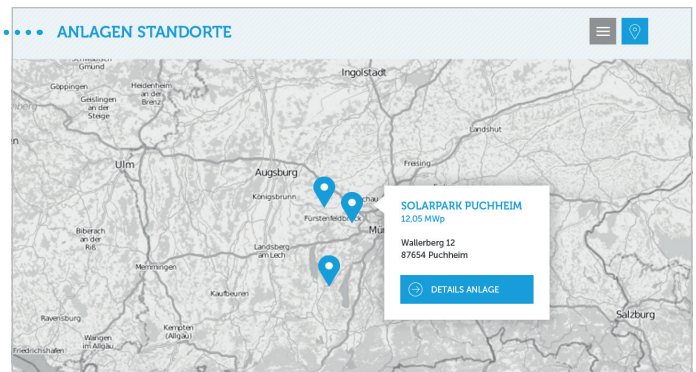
ANLAGEN STANDORTE

Gmünd
Göppingen
Heidenheim an der Brenz
Geislingen an der Steige
Ingolstadt
Landshut
Ulm
Augsburg
Freising
Königsbrunn
Fürstenfeldbruck
Dachau
Mün
Biberach an der Riß
Memmingen
Landsberg am Lech
Kaufbeuren
Ravensburg
Wangen im Allgäu
Kempten (Allgäu)
Friedrichshafen
Salzburg

SOLARPARK PUCHHEIM
12,05 MWp
Wallerberg 12
87654 Puchheim
DETAILS ANLAGE